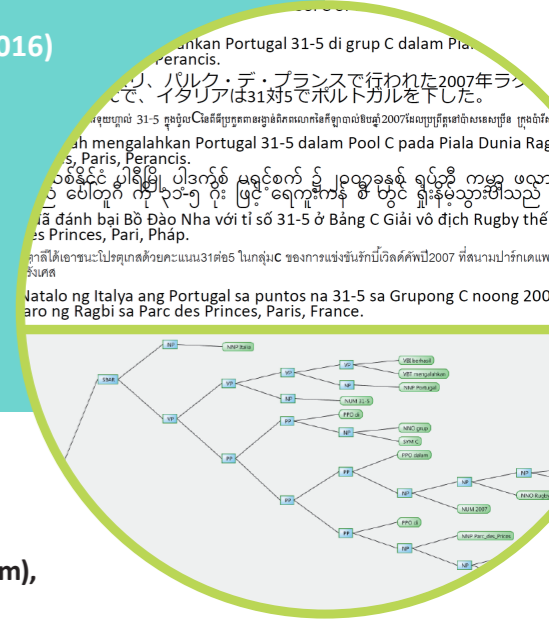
016)

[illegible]ankan Portugal 31-5 di grup C dalam Piala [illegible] Perancis.

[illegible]リ、パルク・デ・プランスで行われた2007年ラ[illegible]で、イタリアは31対5でポルトガルを下した。

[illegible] 31-5 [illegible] C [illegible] 2007 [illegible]

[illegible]ah mengalahkan Portugal 31-5 dalam Pool C pada Piala Dunia Rag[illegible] s, Paris, Perancis.

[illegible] ၃၁-၅ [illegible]

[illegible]ã đánh bại Bồ Đào Nha với tỉ số 31-5 ở Bảng C Giải vô địch Rugby thế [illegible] es Princes, Pari, Pháp.

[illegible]ลีได้เอาชนะโปรตุเกสด้วยคะแนน31ต่อ5 ในกลุ่มC ของการแข่งขันรักบี้เวิลด์คัพปี2007 ที่สนามปาร์กเดแพ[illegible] รั่งเศส

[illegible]Natalo ng Italya ang Portugal sa puntos na 31-5 sa Grupong C noong 200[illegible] aro ng Ragbi sa Parc des Princes, Paris, France.

NP
NNP Italia
SMR
VP
VP
VP
VBI berhasil
VBT mengalahkan
NNP Portugal
NP
NP
NUM 31-5
PP
PPO di
NP
NNC grup
SYM C
PP
PPO dalam
NP
NP
NP
NUM 2007
NNO Rugbi
PP
PPO di
NP
NNP Parc_des_Prices

m),